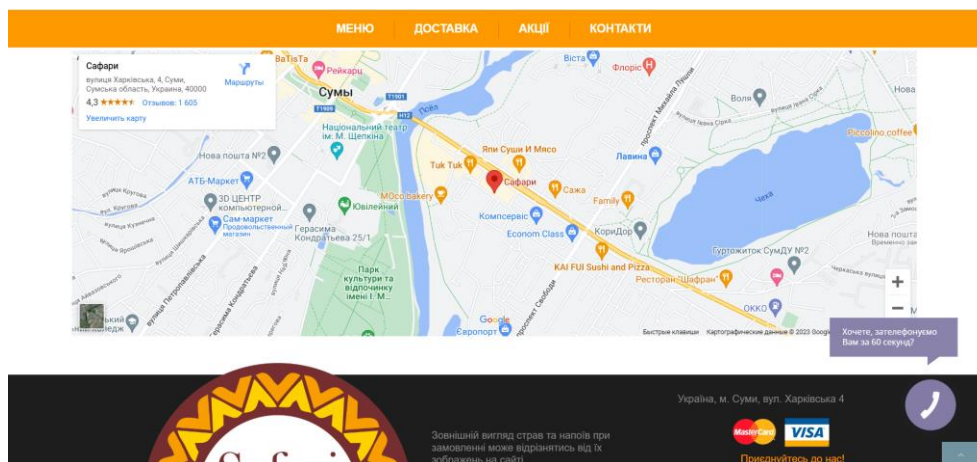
МЕНЮ ДОСТАВКА АКЦІЇ КОНТАКТИ

Сафари
вулиця Харківська, 4, Суми, Сумська область, Україна, 40000
4,3 ★★★★★ Отзывов: 1 605
Увеличить карту
Маршруты

BaTisTa
Рейкарт
Віста
Флорис
Суми
Воля
Національний театр ім. М. Щепкіна
Нова пошта №2
Яли Суши И Мясо
Tuk Tuk
Сафари
Лавина
Piccolino coffee
АТБ-Маркет
MOco bakery
Сажа
3D ЦЕНТР комп'ютерної...
Юбилейний
Family
Сам-маркет Продовольственный магазин
Компсервіс
Герасима Кондратьева 25/1
Econom Class
КориДор
Гуртожиток СумДУ №2
Парк культури та відпочинку імені І. М.
KAI FUI Sushi and Pizza
Ресторан Шафран
ОККО
Google
Європорт
Быстрые клавиши Картографические данные © 2023 Google

Хочете, зателефонуємо Вам за 60 секунд?

Зовнішній вигляд страв та напоїв при замовленні може відрізнятись від їх зображень на сайті

Україна, м. Суми, вул. Харківська 4
MasterCard VISA
Приєднуйтесь до нас!